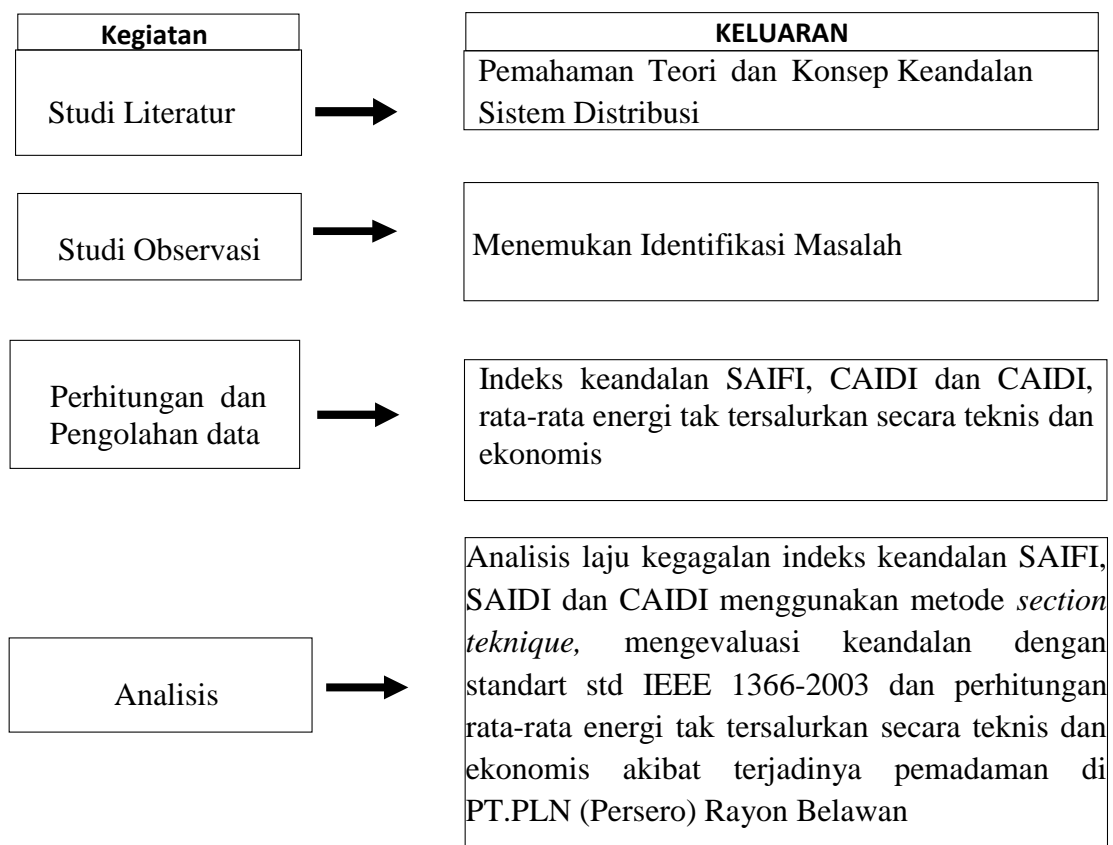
Kegiatan

KELUARAN

Studi Literatur

Pemahaman Teori dan Konsep Keandalan Sistem Distribusi

Studi Observasi

Menemukan Identifikasi Masalah

Perhitungan dan Pengolahan data

Indeks keandalan SAIFI, CAIDI dan CAIDI, rata-rata energi tak tersalurkan secara teknis dan ekonomis

Analisis

Analisis laju kegagalan indeks keandalan SAIFI, SAIDI dan CAIDI menggunakan metode *section teknique,* mengevaluasi keandalan dengan standart std IEEE 1366-2003 dan perhitungan rata-rata energi tak tersalurkan secara teknis dan ekonomis akibat terjadinya pemadaman di PT.PLN (Persero) Rayon Belawan